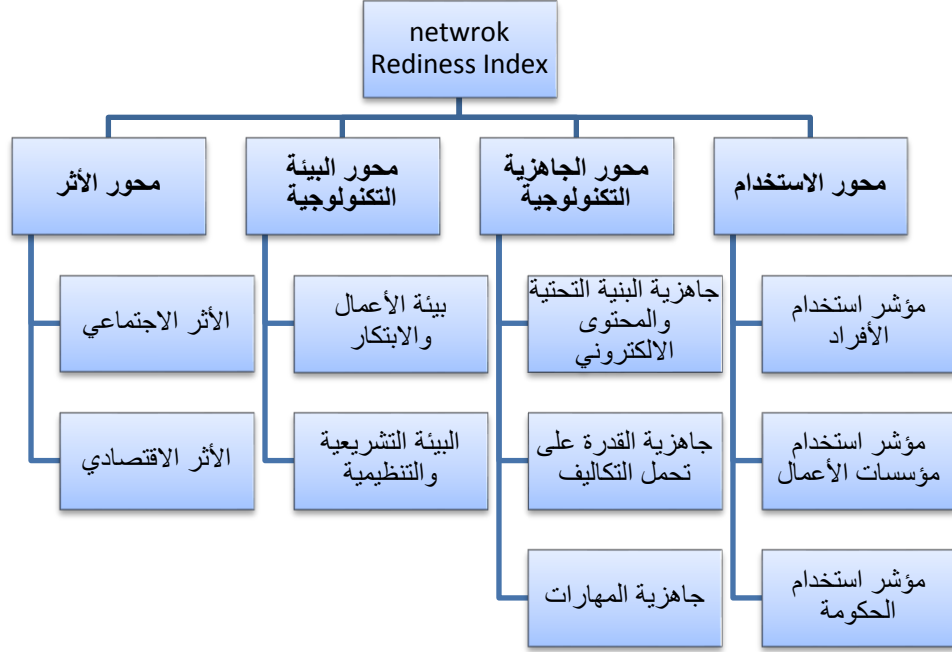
netwrok
Rediness Index

محور الاستخدام

مؤشر استخدام الأفراد

مؤشر استخدام مؤسسات الأعمال

مؤشر استخدام الحكومة

محور الجاهزية التكنولوجية

جاهزية البنية التحتية والمحتوى الالكتروني

جاهزية القدرة على تحمل التكاليف

جاهزية المهارات

محور البيئة التكنولوجية

بيئة الأعمال والابتكار

البيئة التشريعية والتنظيمية

محور الأثر

الأثر الاجتماعي

الأثر الاقتصادي